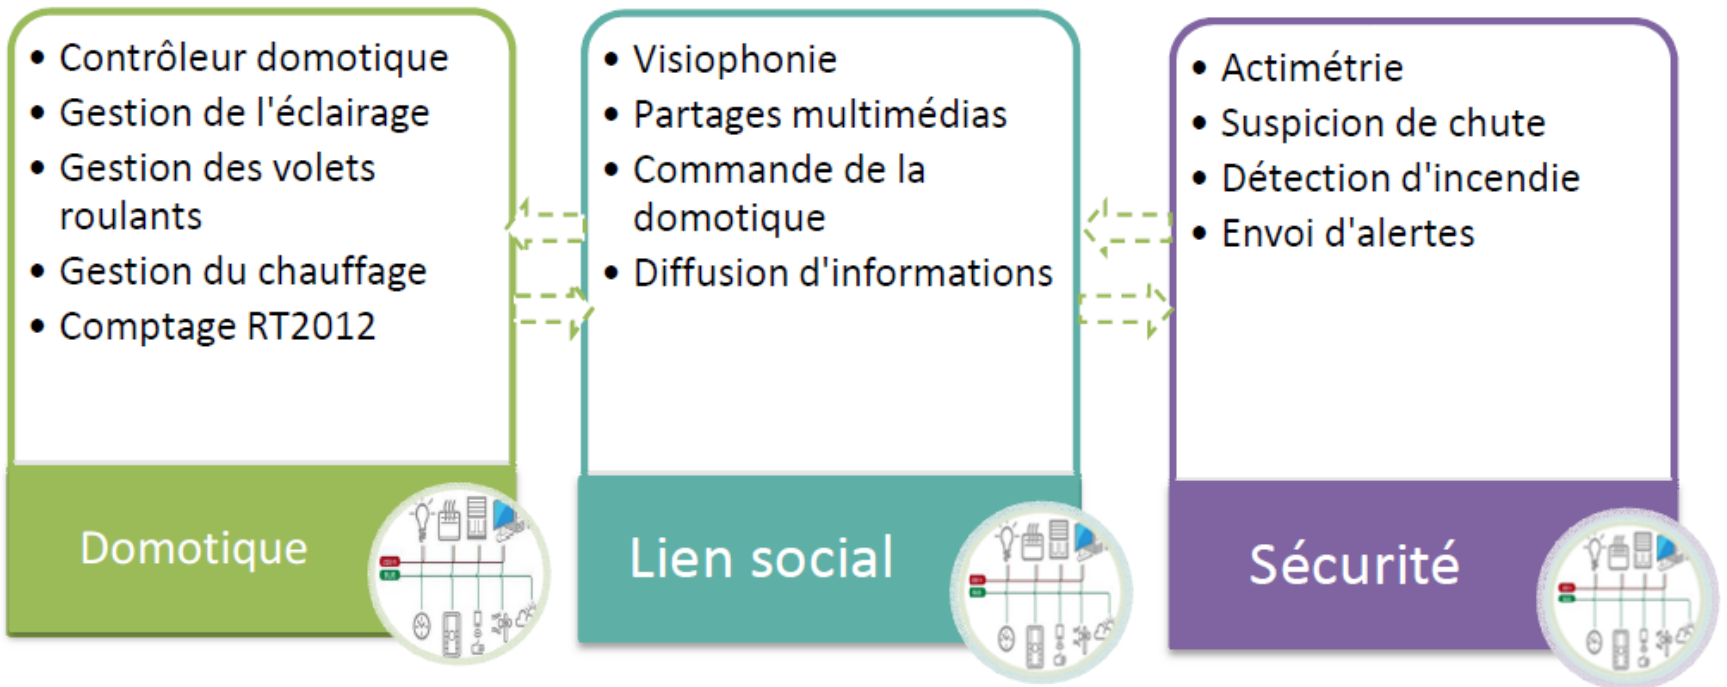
• Contrôleur domotique
• Gestion de l'éclairage
• Gestion des volets roulants
• Gestion du chauffage
• Comptage RT2012

Domotique

• Visiophonie
• Partages multimédias
• Commande de la domotique
• Diffusion d'informations

Lien social

• Actimétrie
• Suspicion de chute
• Détection d'incendie
• Envoi d'alertes

Sécurité